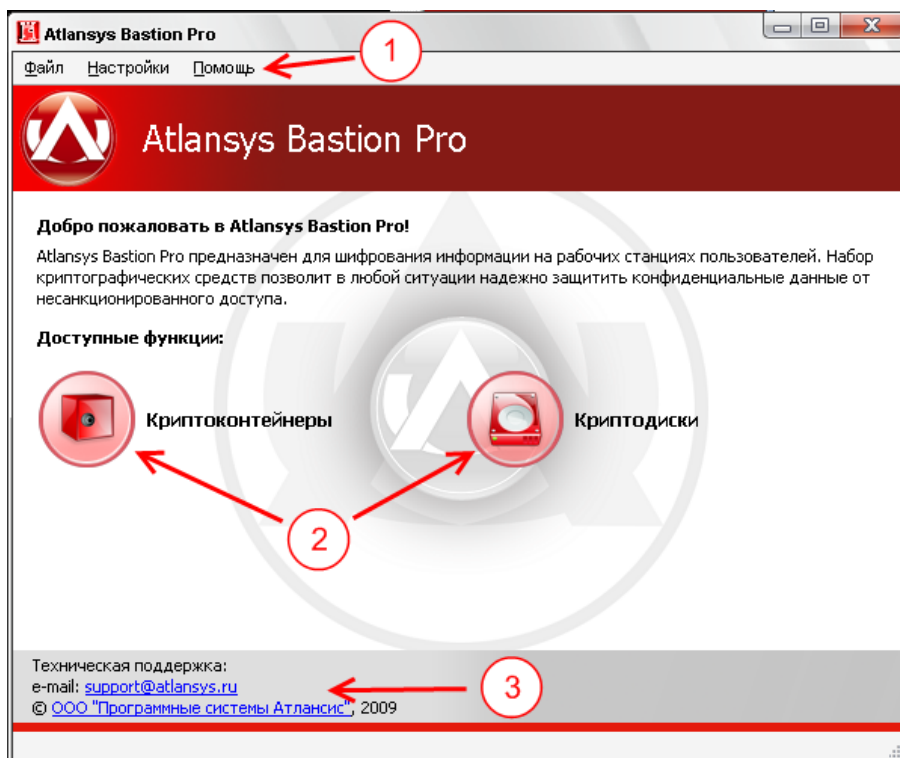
Atlansys Bastion Pro

Файл Настройки Помощь

1

Atlansys Bastion Pro

Добро пожаловать в Atlansys Bastion Pro!

Atlansys Bastion Pro предназначен для шифрования информации на рабочих станциях пользователей. Набор криптографических средств позволит в любой ситуации надежно защитить конфиденциальные данные от несанкционированного доступа.

Доступные функции:

Криптоконтейнеры

Криптодиски

2

Техническая поддержка:
e-mail: support@atlansys.ru
© ООО "Программные системы Атлансис", 2009

3